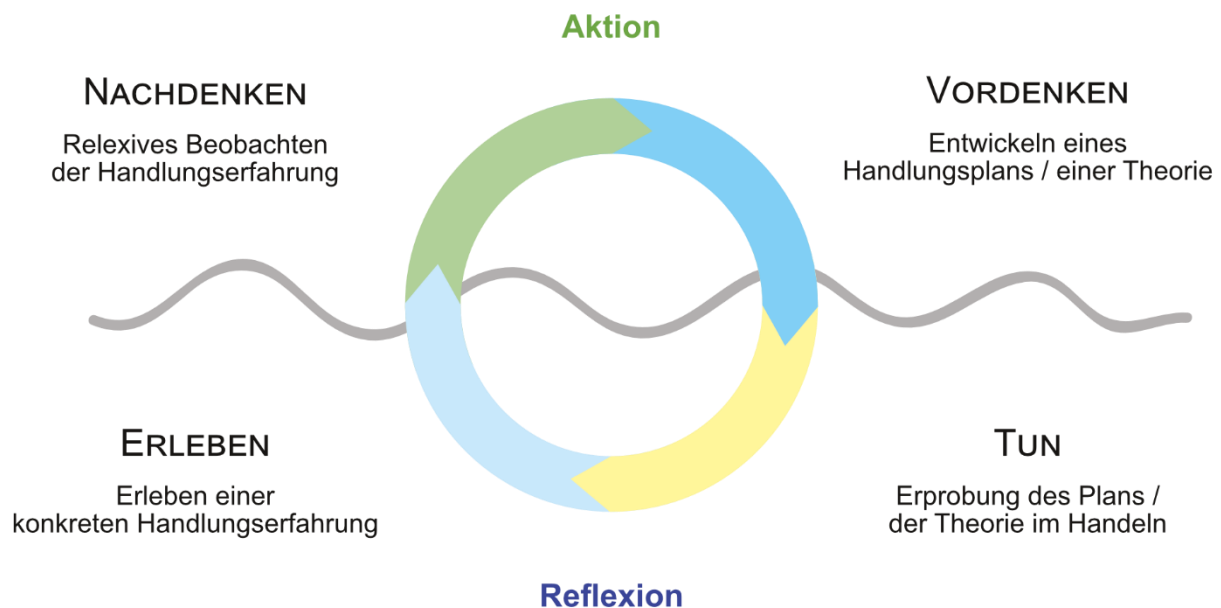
Aktion

NACHDENKEN

Relexives Beobachten der Handlungserfahrung

VORDENKEN

Entwickeln eines Handlungsplans / einer Theorie

ERLEBEN

Erleben einer konkreten Handlungserfahrung

TUN

Erprobung des Plans / der Theorie im Handeln

Reflexion